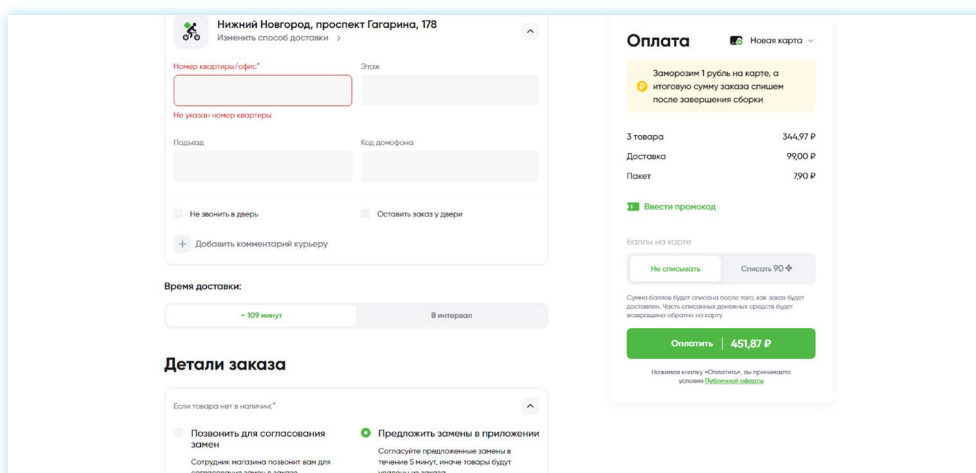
Нижний Новгород, проспект Гагарина, 178
Изменить способ доставки >

Номер квартиры/офис*

Этаж

Не указан номер квартиры

Подъезд

Код домофона

Не звонить в дверь

Оставить заказ у двери

+ Добавить комментарий курьеру

Время доставки:

~ 109 минут

В интервал

Детали заказа

Если товара нет в наличии:*

Позвонить для согласования замен

Сотрудник магазина позвонит вам для согласования замен в заказе

Предложить замены в приложении

Согласуйте предложенные замены в течение 5 минут, иначе товары будут удалены из заказа

Оплата

Новая карта

Заморозим 1 рубль на карте, а итоговую сумму заказа спишем после завершения сборки

| | |
|---|---|
| 3 товара | 344,97 ₽ |
| Доставка | 99,00 ₽ |
| Пакет | 7,90 ₽ |

Ввести промокод

Баллы на карте

Не списывать

Списать 90

Сумма баллов будет списана после того, как заказ будет доставлен. Часть списанных денежных средств будет возвращено обратно на карту.

Оплатить | 451,87 ₽

Нажимая кнопку «Оплатить», вы принимаете условия Публичной оферты